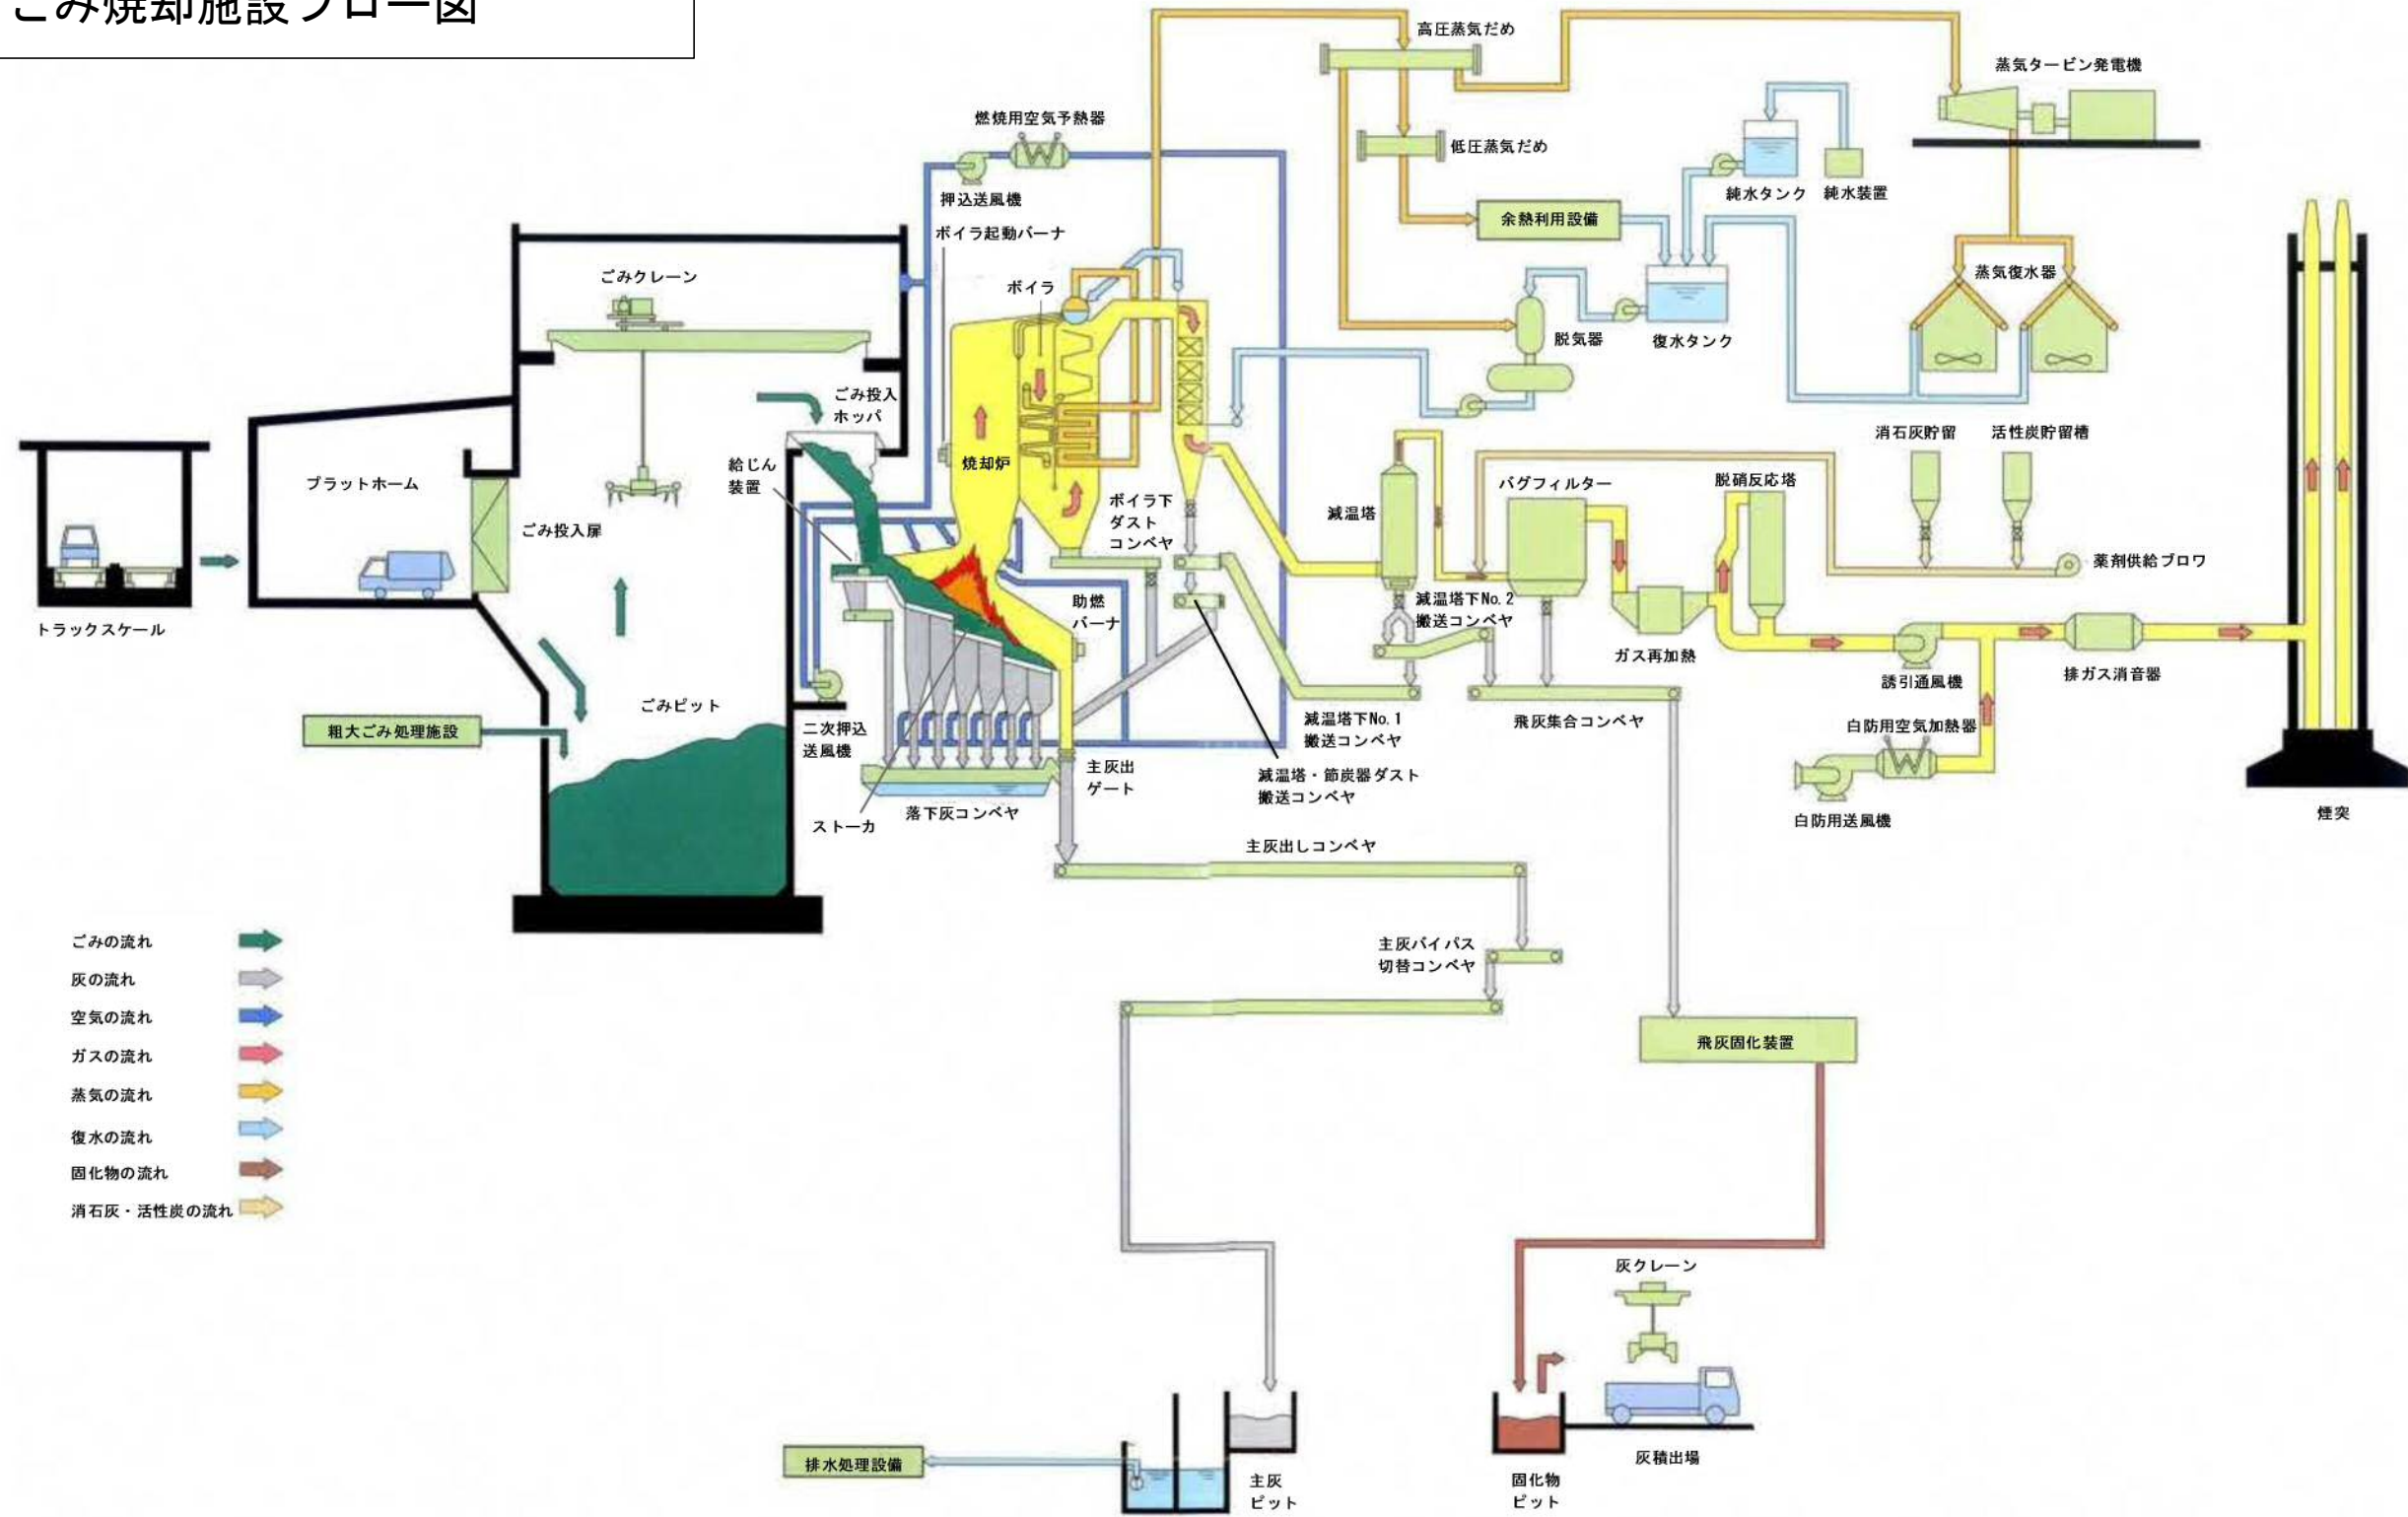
ごみ焼却施設フロー図

高圧蒸気だめ
蒸気タービン発電機
燃焼用空気予熱器
低圧蒸気だめ
押込送風機
純水タンク
純水装置
余熱利用設備
ボイラ起動バーナ
蒸気復水器
ごみクレーン
ボイラ
脱気器
復水タンク
ごみ投入ホッパ
消石灰貯留
活性炭貯留槽
給じん装置
焼却炉
プラットホーム
ボイラ下ダストコンベヤ
減温塔
バグフィルター
脱硝反応塔
ごみ投入扉
薬剤供給ブロワ
トラックスケール
助燃バーナ
減温塔下No. 2搬送コンベヤ
ガス再加熱
誘引通風機
排ガス消音器
ごみピット
二次押込送風機
減温塔下No. 1搬送コンベヤ
飛灰集合コンベヤ
白防用空気加熱器
粗大ごみ処理施設
主灰出ゲート
減温塔・節炭器ダスト搬送コンベヤ
白防用送風機
煙突
ストーカ
落下灰コンベヤ
主灰出しコンベヤ
ごみの流れ
灰の流れ
空気の流れ
ガスの流れ
蒸気の流れ
復水の流れ
固化物の流れ
消石灰・活性炭の流れ
主灰バイパス切替コンベヤ
飛灰固化装置
灰クレーン
排水処理設備
主灰ピット
固化物ピット
灰積出場